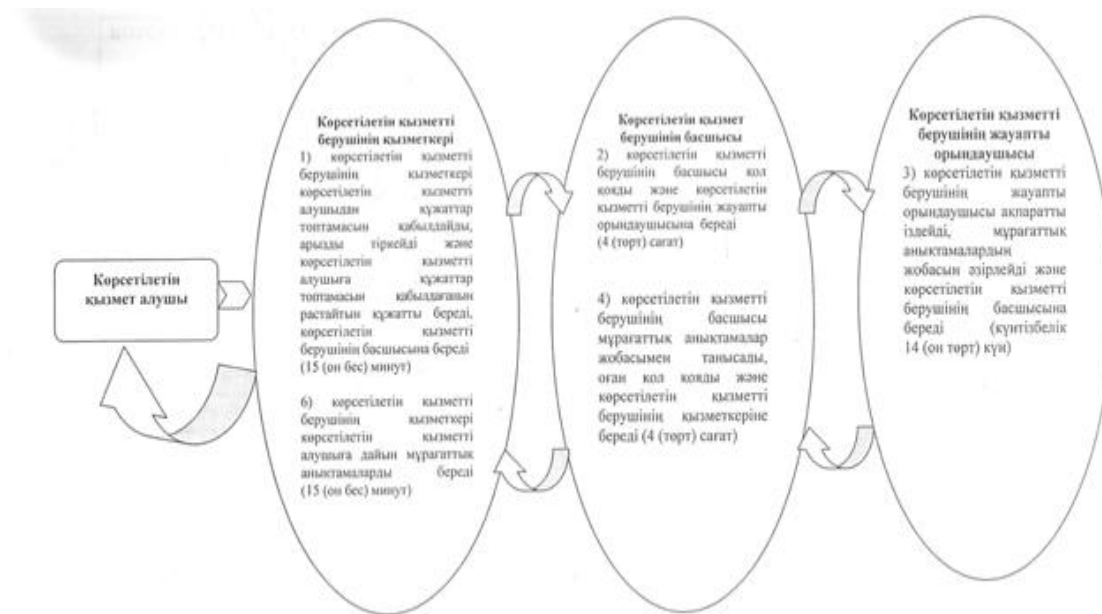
Көрсетілетін қызмет алушы

Көрсетілетін қызметті берушінің қызметкері

1) көрсетілетін қызметті берушінің қызметкері көрсетілетін қызметті алушыдан құжаттар топтамасын қабылдайды, арызды тіркейді және көрсетілетін қызметті алушыға құжаттар топтамасын қабылдағанын растайтын құжатты береді, көрсетілетін қызметті берушінің басшысына береді (15 (он бес) минут)

6) көрсетілетін қызметті берушінің қызметкері көрсетілетін қызметті алушыға дайын мұрағаттық анықтамаларды береді (15 (он бес) минут)

Көрсетілетін қызмет берушінің басшысы

2) көрсетілетін қызметті берушінің басшысы қол қойды және көрсетілетін қызметті берушінің жауапты орындаушысына береді (4 (төрт) сағат)

4) көрсетілетін қызметті берушінің басшысы мұрағаттық анықтамалар жобасымен танысады, оған қол қойды және көрсетілетін қызметті берушінің қызметкеріне береді (4 (төрт) сағат)

Көрсетілетін қызметті берушінің жауапты орындаушысы

3) көрсетілетін қызметті берушінің жауапты орындаушысы ақпаратты іздейді, мұрағаттық анықтамалардың жобасын әзірлейді және көрсетілетін қызметті берушінің басшысына береді (күнтізбелік 14 (он төрт) күн)